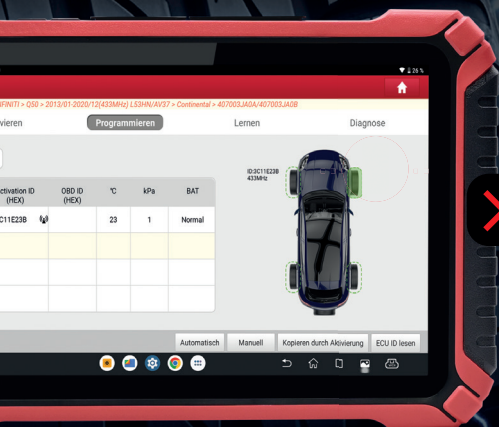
26%

FINITI > Q50 > 2013/01-2020/12(433MHz) L53HN/AV37 > Continental > 407003JA0A/407003JA0B

vieren Programmieren Lernen Diagnose

| ctivation ID (HEX) | OBD ID (HEX) | °C | kPa | BAT |
|---|---|---|---|---|
| C11E23B | | 23 | 1 | Normal |
| | | | | |
| | | | | |
| | | | | |

ID:3C11E23B
433MHz

Automatisch Manuell Kopieren durch Aktivierung ECU ID lesen